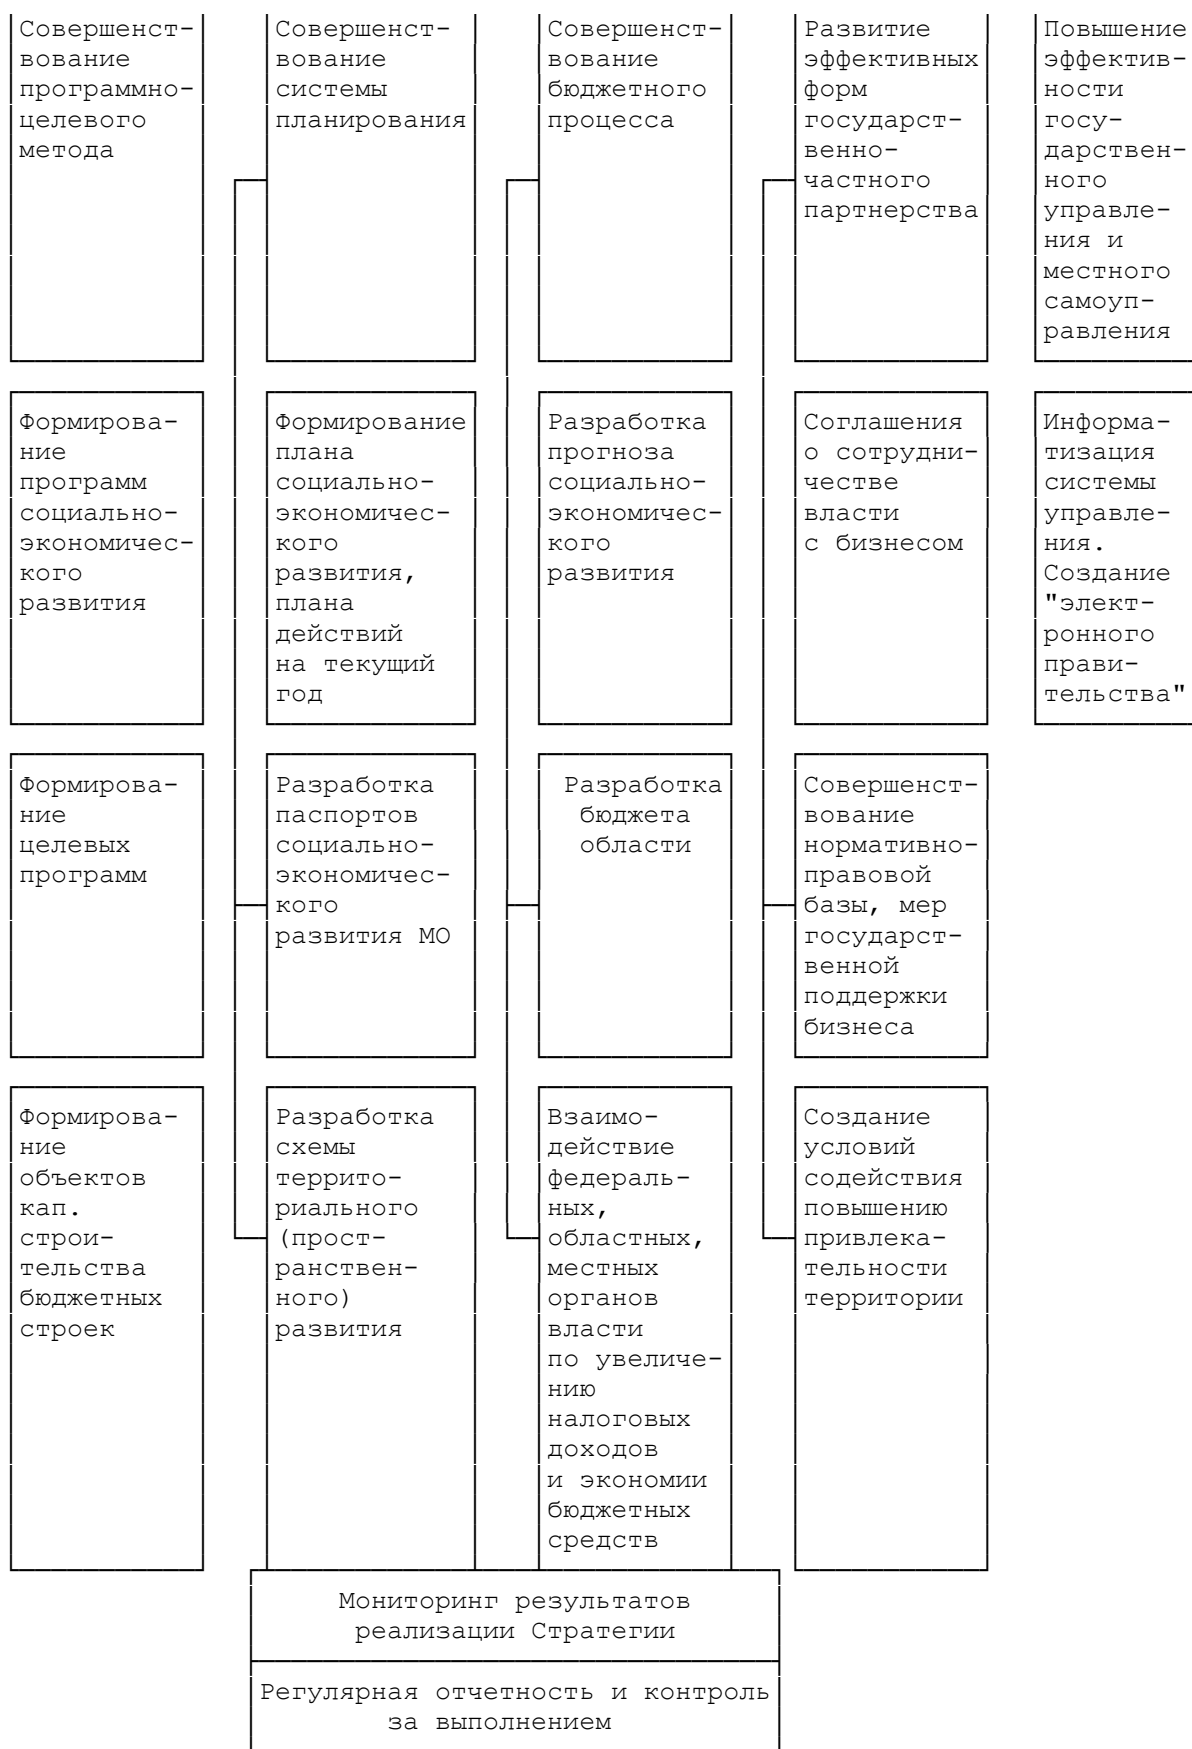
Совершенствование программно-целевого метода

Совершенствование системы планирования

Совершенствование бюджетного процесса

Развитие эффективных форм государственно-частного партнерства

Повышение эффективности государственного управления и местного самоуправления

Формирование программ социально-экономического развития

Формирование плана социально-экономического развития, плана действий на текущий год

Разработка прогноза социально-экономического развития

Соглашения о сотрудничестве власти с бизнесом

Информатизация системы управления. Создание "электронного правительства"

Формирование целевых программ

Разработка паспортов социально-экономического развития МО

Разработка бюджета области

Совершенствование нормативно-правовой базы, мер государственной поддержки бизнеса

Формирование объектов кап. строительства бюджетных строек

Разработка схемы территориального (пространственного) развития

Взаимодействие федеральных, областных, местных органов власти по увеличению налоговых доходов и экономии бюджетных средств

Создание условий содействия повышению привлекательности территории

Мониторинг результатов реализации Стратегии

Регулярная отчетность и контроль за выполнением